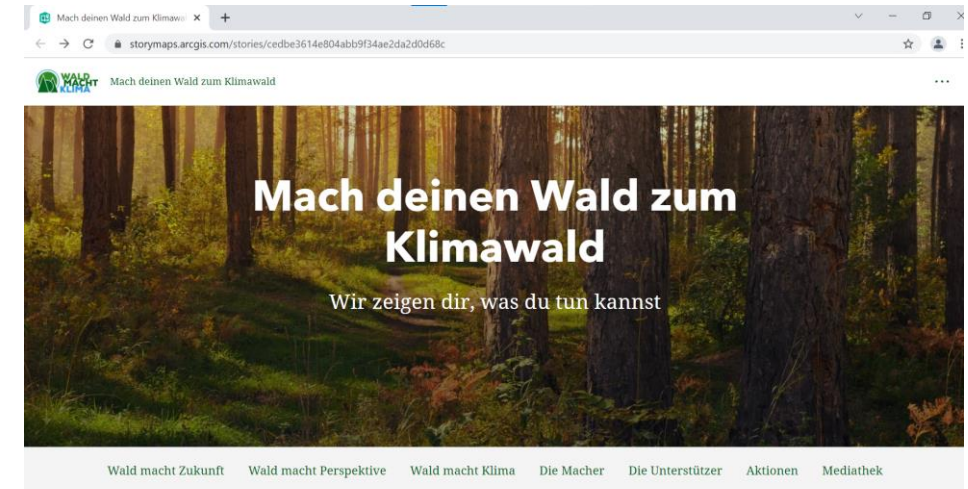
Mach deinen Wald zum Klimaw

storymaps.arcgis.com/stories/cedbe3614e804abb9f34ae2da2d0d68c

WALD MACHT KLIMA Mach deinen Wald zum Klimawald

Mach deinen Wald zum Klimawald

Wir zeigen dir, was du tun kannst

Wald macht Zukunft Wald macht Perspektive Wald macht Klima Die Macher Die Unterstützer Aktionen Mediathek